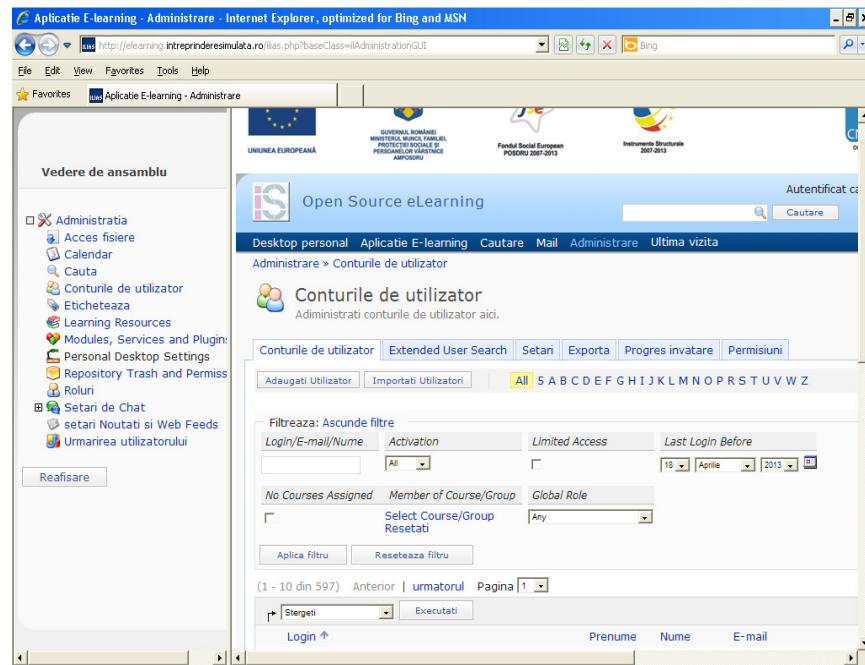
Aplicatie E-learning - Administrare - Internet Explorer, optimized for Bing and MSN

http://elearning.intreprinderesimulata.ro/ilias.php?baseClass=ilAdministrationGUI

Bing

File Edit View Favorites Tools Help

Favorites Aplicatie E-learning - Administrare

Vedere de ansamblu

Administratia
Acces fisiere
Calendar
Cauta
Conturile de utilizator
Eticheteaza
Learning Resources
Modules, Services and Plugin:
Personal Desktop Settings
Repository Trash and Permiss
Roluri
Setari de Chat
setari Noutati si Web Feeds
Urmarirea utilizatorului

Reafisare

UNIUNEA EUROPEANĂ

GUVERNUL ROMÂNIEI MINISTERUL MUNCII, FAMILIEI, PROTECȚIEI SOCIALE ȘI PERSOANELOR VÂRSTNICE AMPOSDRU

Fondul Social European POSDRU 2007-2013

Instrumente Structurale 2007-2013

Open Source eLearning

Autentificat ca

Cautare

Desktop personal Aplicatie E-learning Cautare Mail Administrare Ultima vizita

Administrare » Conturile de utilizator

Conturile de utilizator
Administrati conturile de utilizator aici.

Conturile de utilizator | Extended User Search | Setari | Exporta | Progres invatare | Permisiuni

Adaugati Utilizator | Importati Utilizatori

All 5 A B C D E F G H I J K L M N O P R S T U V W Z

Filtreaza: Ascunde filtre

| Login/E-mail/Nume | Activation | Limited Access | Last Login Before |
|---|---|---|---|
| | All | | 18 Aprilie 2013 |
| No Courses Assigned | Member of Course/Group | Global Role | |
| | Select Course/Group Resetati | Any | |

Aplica filtru | Reseteaza filtru

(1 - 10 din 597) Anterior | urmatorul Pagina 1

Stergeti | Executati

Login | Prenume | Nume | E-mail